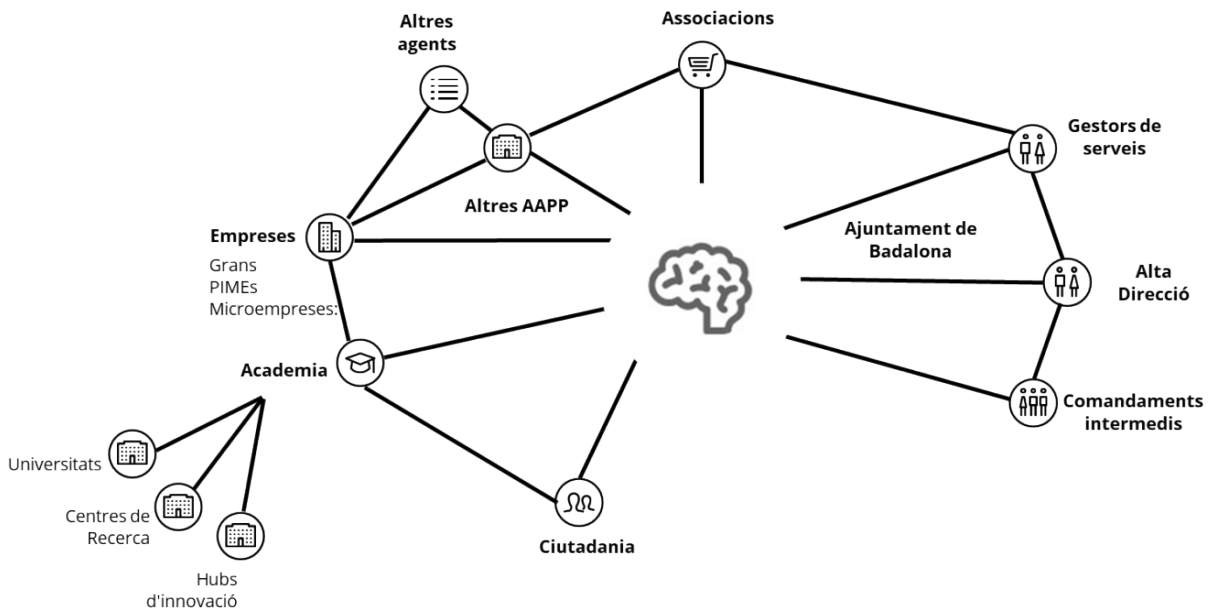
Altres agents

Associacions

Gestors de serveis

Altres AAPP

Empreses

Grans
PIMEs
Microempreses:

Ajuntament de Badalona

Alta Direcció

Academia

Comandaments intermedis

Universitats

Centres de Recerca

Hubs d'innovació

Ciutadania